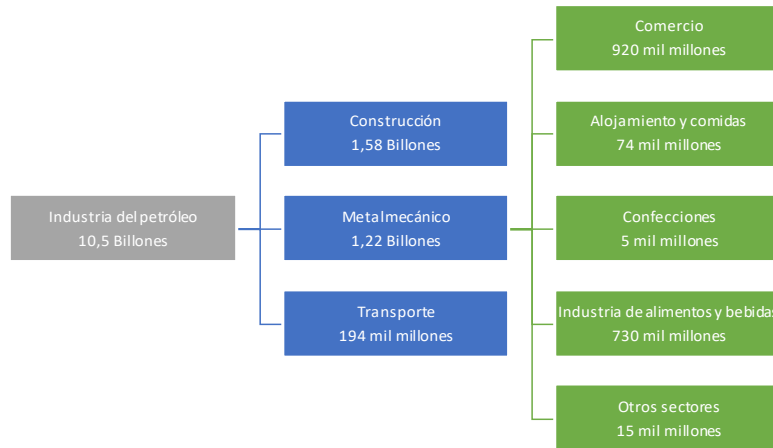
Industria del petróleo
10,5 Billones

Construcción
1,58 Billones

Metalmecánico
1,22 Billones

Transporte
194 mil millones

Comercio
920 mil millones

Alojamiento y comidas
74 mil millones

Confecciones
5 mil millones

Industria de alimentos y bebidas
730 mil millones

Otros sectores
15 mil millones